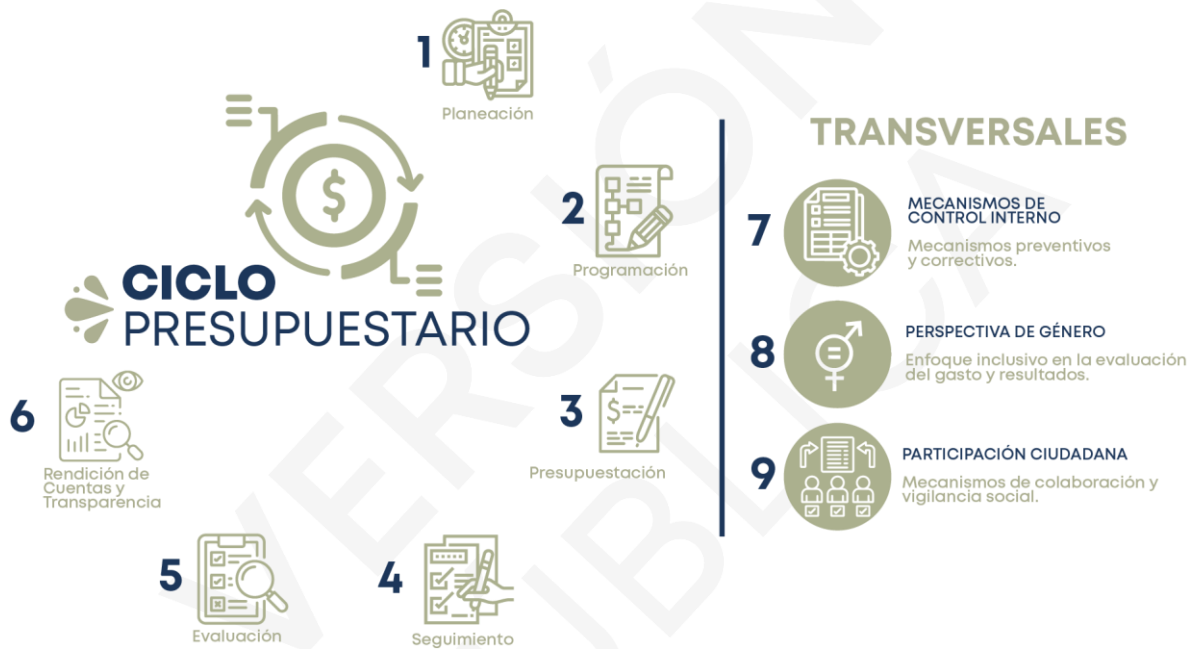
1
Planeación

CICLO
PRESUPUESTARIO

2
Programación

3
Presupuestación

4
Seguimiento

5
Evaluación

6
Rendición de Cuentas y Transparencia

TRANSVERSALES

7
MECANISMOS DE CONTROL INTERNO
Mecanismos preventivos y correctivos.

8
PERSPECTIVA DE GÉNERO
Enfoque inclusivo en la evaluación del gasto y resultados.

9
PARTICIPACIÓN CIUDADANA
Mecanismos de colaboración y vigilancia social.

VERSIÓN PÚBLICA